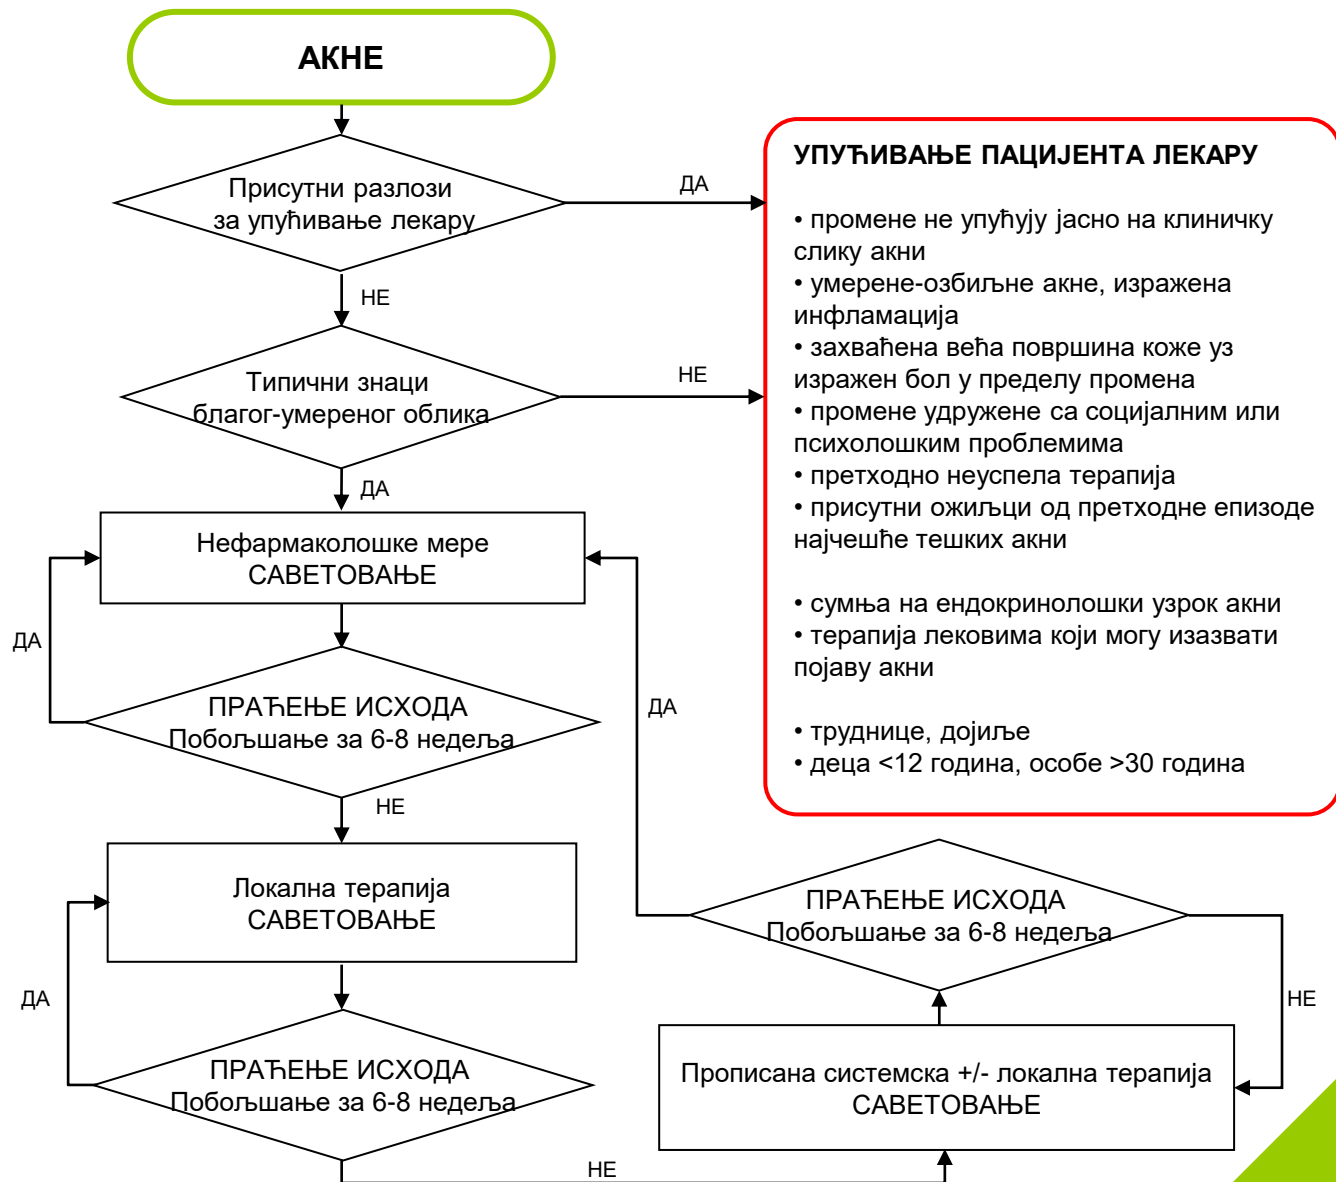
АКНЕ

Присутни разлози за упућивање лекару

ДА

УПУЋИВАЊЕ ПАЦИЈЕНТА ЛЕКАРУ

• промене не упућују јасно на клиничку слику акни
• умерене-озбиљне акне, изражена инфламација
• захваћена већа површина коже уз изражен бол у пределу промена
• промене удружене са социјалним или психолошким проблемима
• претходно неуспела терапија
• присутни ожиљци од претходне епизоде најчешће тешких акни

• сумња на ендокринолошки узрок акни
• терапија лековима који могу изазвати појаву акни

• труднице, дојиље
• деца <12 година, особе >30 година

НЕ

Типични знаци благог-умереног облика

НЕ

ДА

Нефармаколошке мере
САВЕТОВАЊЕ

ДА

ПРАЋЕЊЕ ИСХОДА
Побољшање за 6-8 недеља

ДА

НЕ

Локална терапија
САВЕТОВАЊЕ

ДА

ПРАЋЕЊЕ ИСХОДА
Побољшање за 6-8 недеља

ПРАЋЕЊЕ ИСХОДА
Побољшање за 6-8 недеља

НЕ

Прописана системска +/- локална терапија
САВЕТОВАЊЕ

НЕ